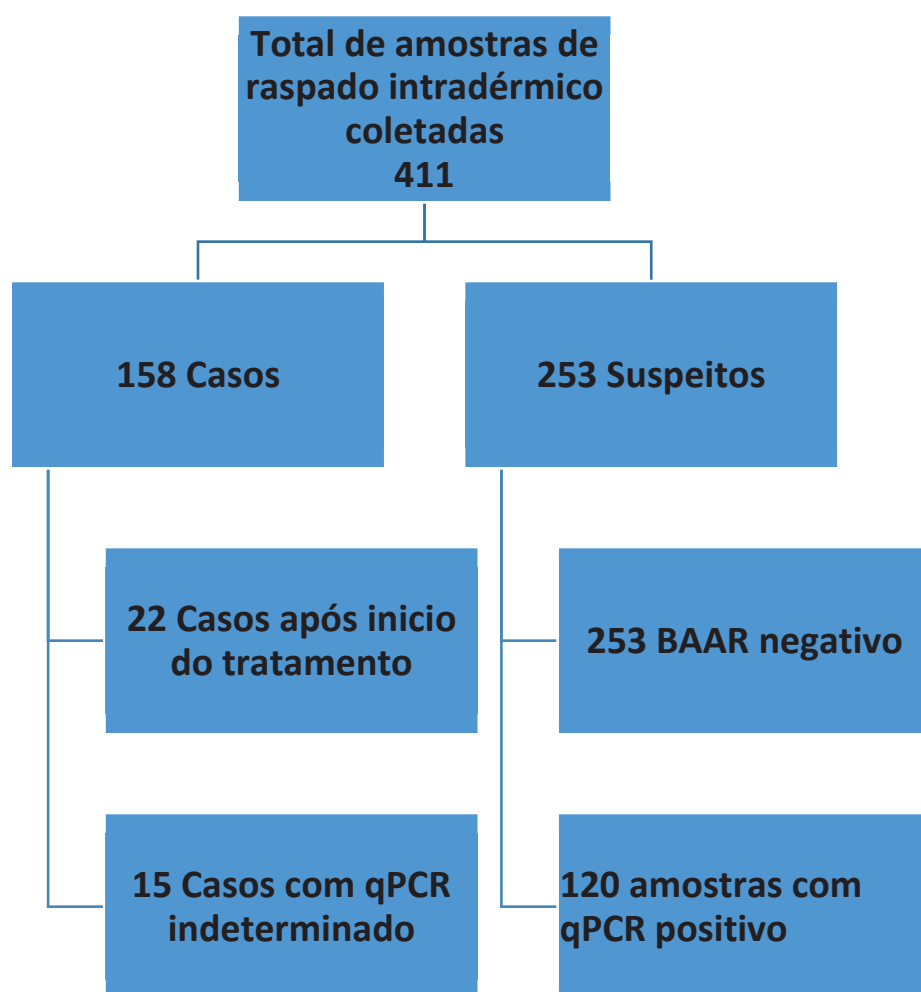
Total de amostras de raspado intradérmico coletadas
411

158 Casos

253 Suspeitos

22 Casos após inicio do tratamento

15 Casos com qPCR indeterminado

253 BAAR negativo

120 amostras com qPCR positivo